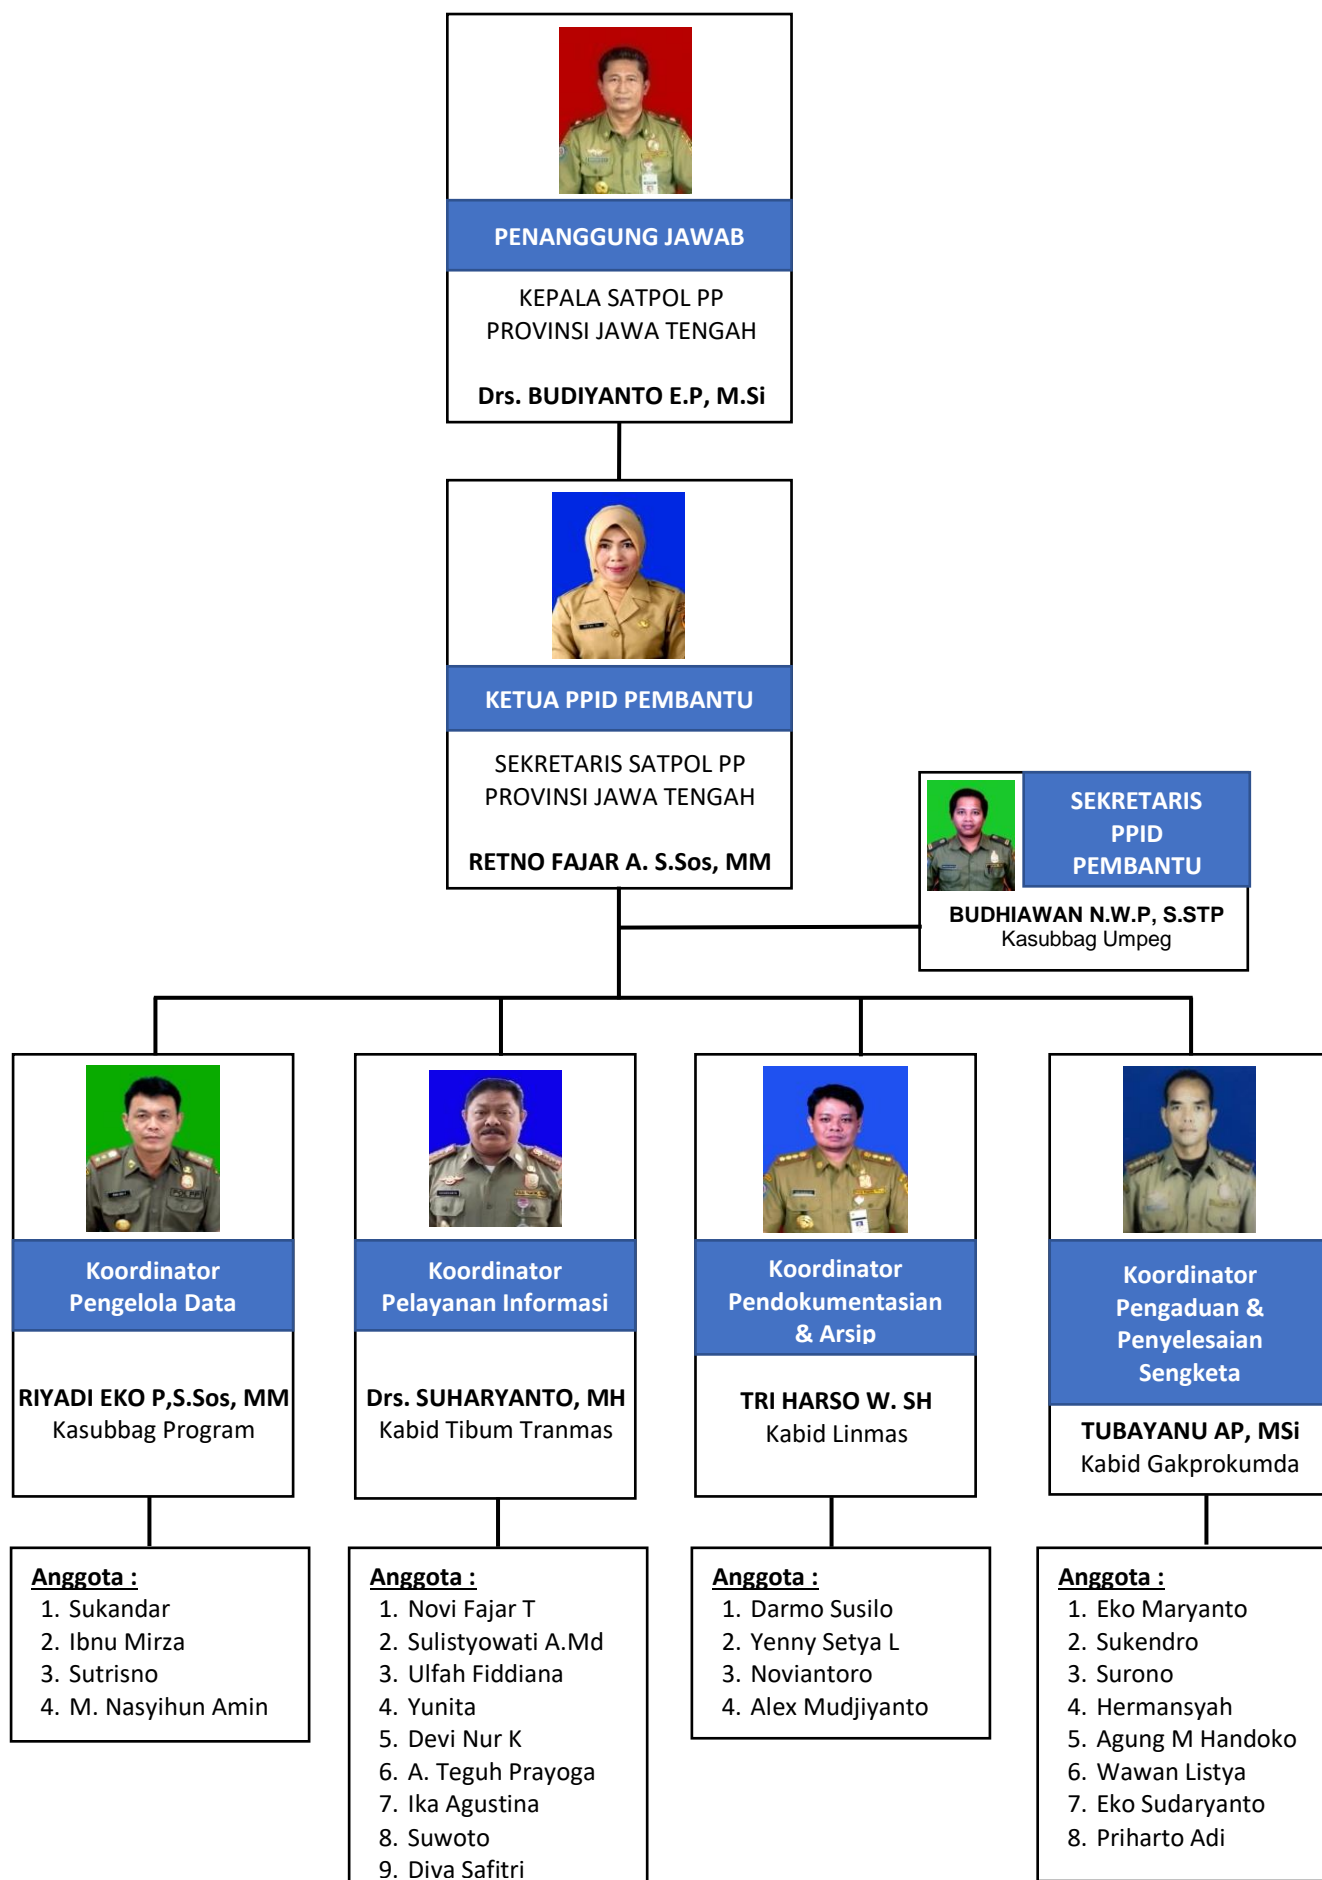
PENANGGUNG JAWAB

KEPALA SATPOL PP
PROVINSI JAWA TENGAH

Drs. BUDIYANTO E.P, M.Si

KETUA PPID PEMBANTU

SEKRETARIS SATPOL PP
PROVINSI JAWA TENGAH

RETNO FAJAR A. S.Sos, MM

SEKRETARIS PPID PEMBANTU

BUDHIAWAN N.W.P, S.STP
Kasubbag Umpeg

Koordinator Pengelola Data

RIYADI EKO P,S.Sos, MM
Kasubbag Program

Koordinator Pelayanan Informasi

Drs. SUHARYANTO, MH
Kabid Tibum Tranmas

Koordinator Pendokumentasian & Arsip

TRI HARSO W. SH
Kabid Linmas

Koordinator Pengaduan & Penyelesaian Sengketa

TUBAYANU AP, MSi
Kabid Gakprokumda

Anggota :
1. Sukandar
2. Ibnu Mirza
3. Sutrisno
4. M. Nasyihun Amin

Anggota :
1. Novi Fajar T
2. Sulistyowati A.Md
3. Ulfah Fiddiana
4. Yunita
5. Devi Nur K
6. A. Teguh Prayoga
7. Ika Agustina
8. Suwoto
9. Diva Safitri

Anggota :
1. Darmo Susilo
2. Yenny Setya L
3. Noviantoro
4. Alex Mudjiyanto

Anggota :
1. Eko Maryanto
2. Sukendro
3. Surono
4. Hermansyah
5. Agung M Handoko
6. Wawan Listya
7. Eko Sudaryanto
8. Priharto Adi